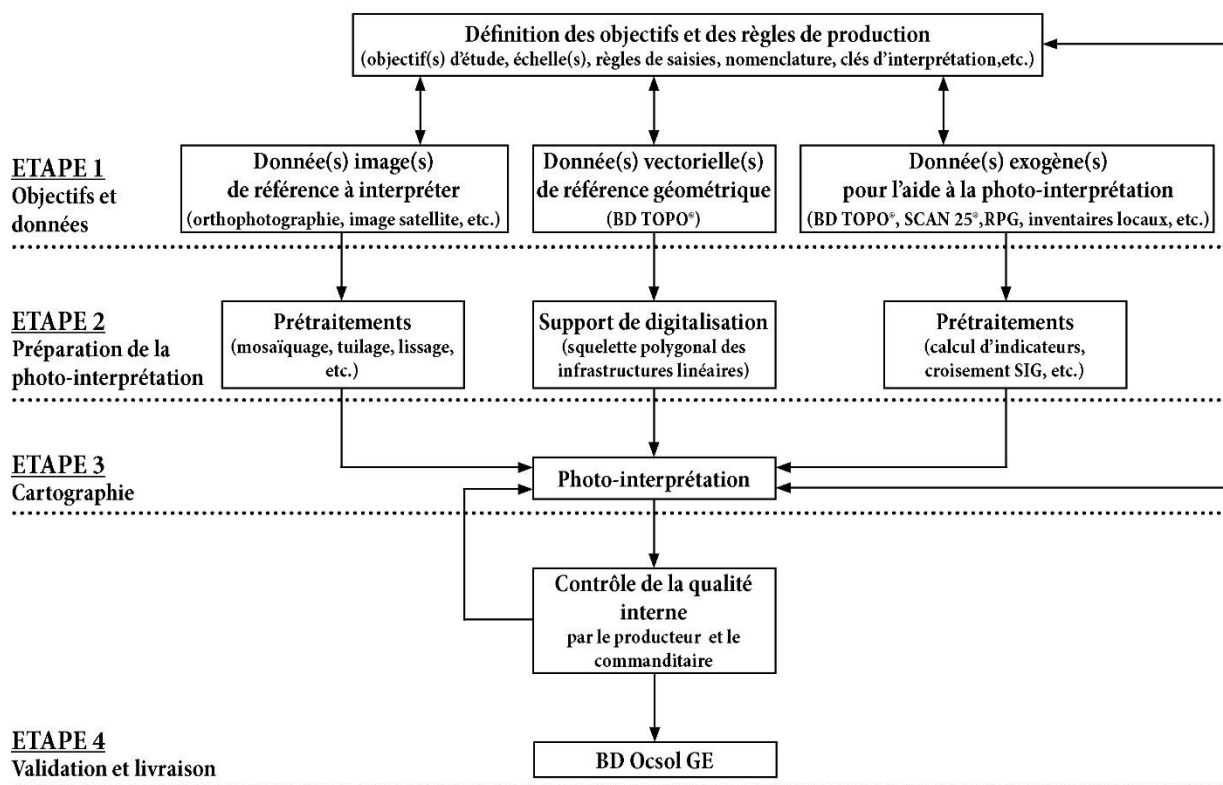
Définition des objectifs et des règles de production
(objectif(s) d'étude, échelle(s), règles de saisies, nomenclature, clés d'interprétation,etc.)

ETAPE 1
Objectifs et données

Donnée(s) image(s) de référence à interpréter
(orthophotographie, image satellite, etc.)

Donnée(s) vectorielle(s) de référence géométrique
(BD TOPO®)

Donnée(s) exogène(s) pour l'aide à la photo-interprétation
(BD TOPO®, SCAN 25®,RPG, inventaires locaux, etc.)

ETAPE 2
Préparation de la photo-interprétation

Prétraitements
(mosaïquage, tuilage, lissage, etc.)

Support de digitalisation
(squelette polygonal des infrastructures linéaires)

Prétraitements
(calcul d'indicateurs, croisement SIG, etc.)

ETAPE 3
Cartographie

Photo-interprétation

Contrôle de la qualité interne
par le producteur et le commanditaire

ETAPE 4
Validation et livraison

BD Ocsol GE